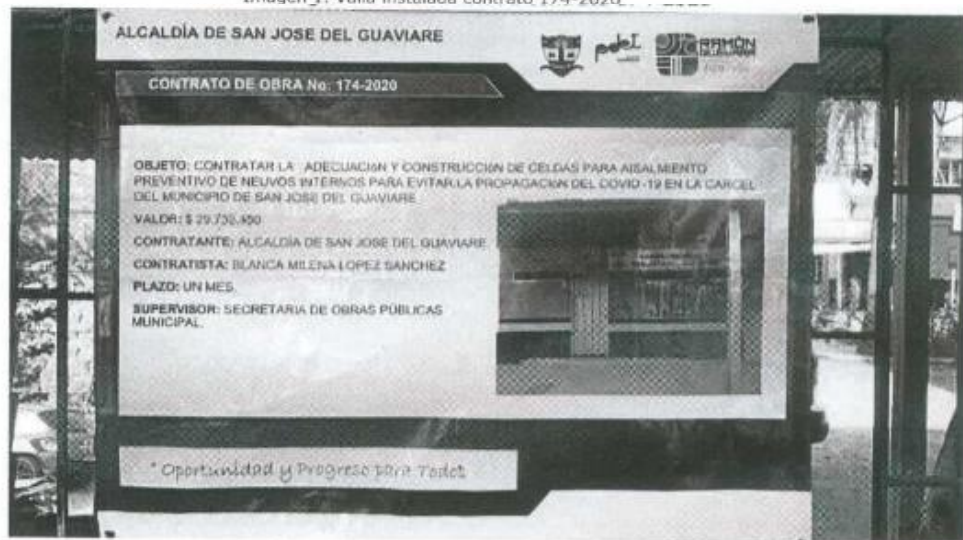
Imagen 1. Valla instalada contrato 174-2020 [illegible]

ALCALDÍA DE SAN JOSE DEL GUAVIARE

podel

RAMÓN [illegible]

CONTRATO DE OBRA No: 174-2020

OBJETO: CONTRATAR LA ADECUACION Y CONSTRUCCION DE CELDAS PARA AISALMIENTO PREVENTIVO DE NEUVOS INTERNOS PARA EVITAR LA PROPAGACION DEL COVID -19 EN LA CARCEL DEL MUNICIPIO DE SAN JOSE DEL GUAVIARE

VALOR: $ 29.735.450

CONTRATANTE: ALCALDIA DE SAN JOSE DEL GUAVIARE

CONTRATISTA: BLANCA MILENA LOPEZ SANCHEZ

PLAZO: UN MES.

SUPERVISOR: SECRETARIA DE OBRAS PUBLICAS MUNICIPAL.

" Oportunidad y Progreso para Todos